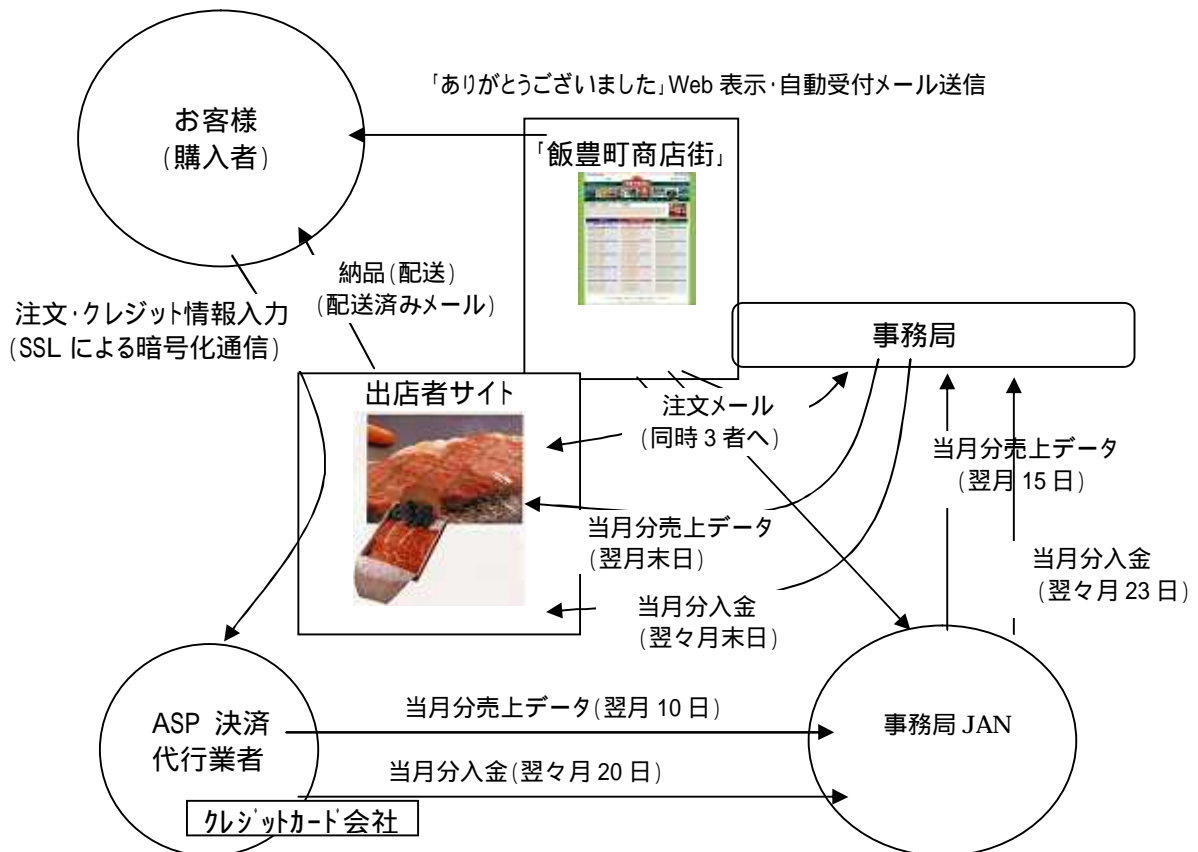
「ありがとうございました」Web 表示・自動受付メール送信

お客様
(購入者)

「飯豊町商店街」

納品(配送)
(配送済みメール)

注文・クレジット情報入力
(SSL による暗号化通信)

事務局

出店者サイト

注文メール
(同時 3 者へ)

当月分売上データ
(翌月 15 日)

当月分売上データ
(翌月末日)

当月分入金
(翌々月 23 日)

当月分入金
(翌々月末日)

ASP 決済
代行業者

当月分売上データ(翌月 10 日)

当月分入金(翌々月 20 日)

事務局 JAN

クレジットカード会社